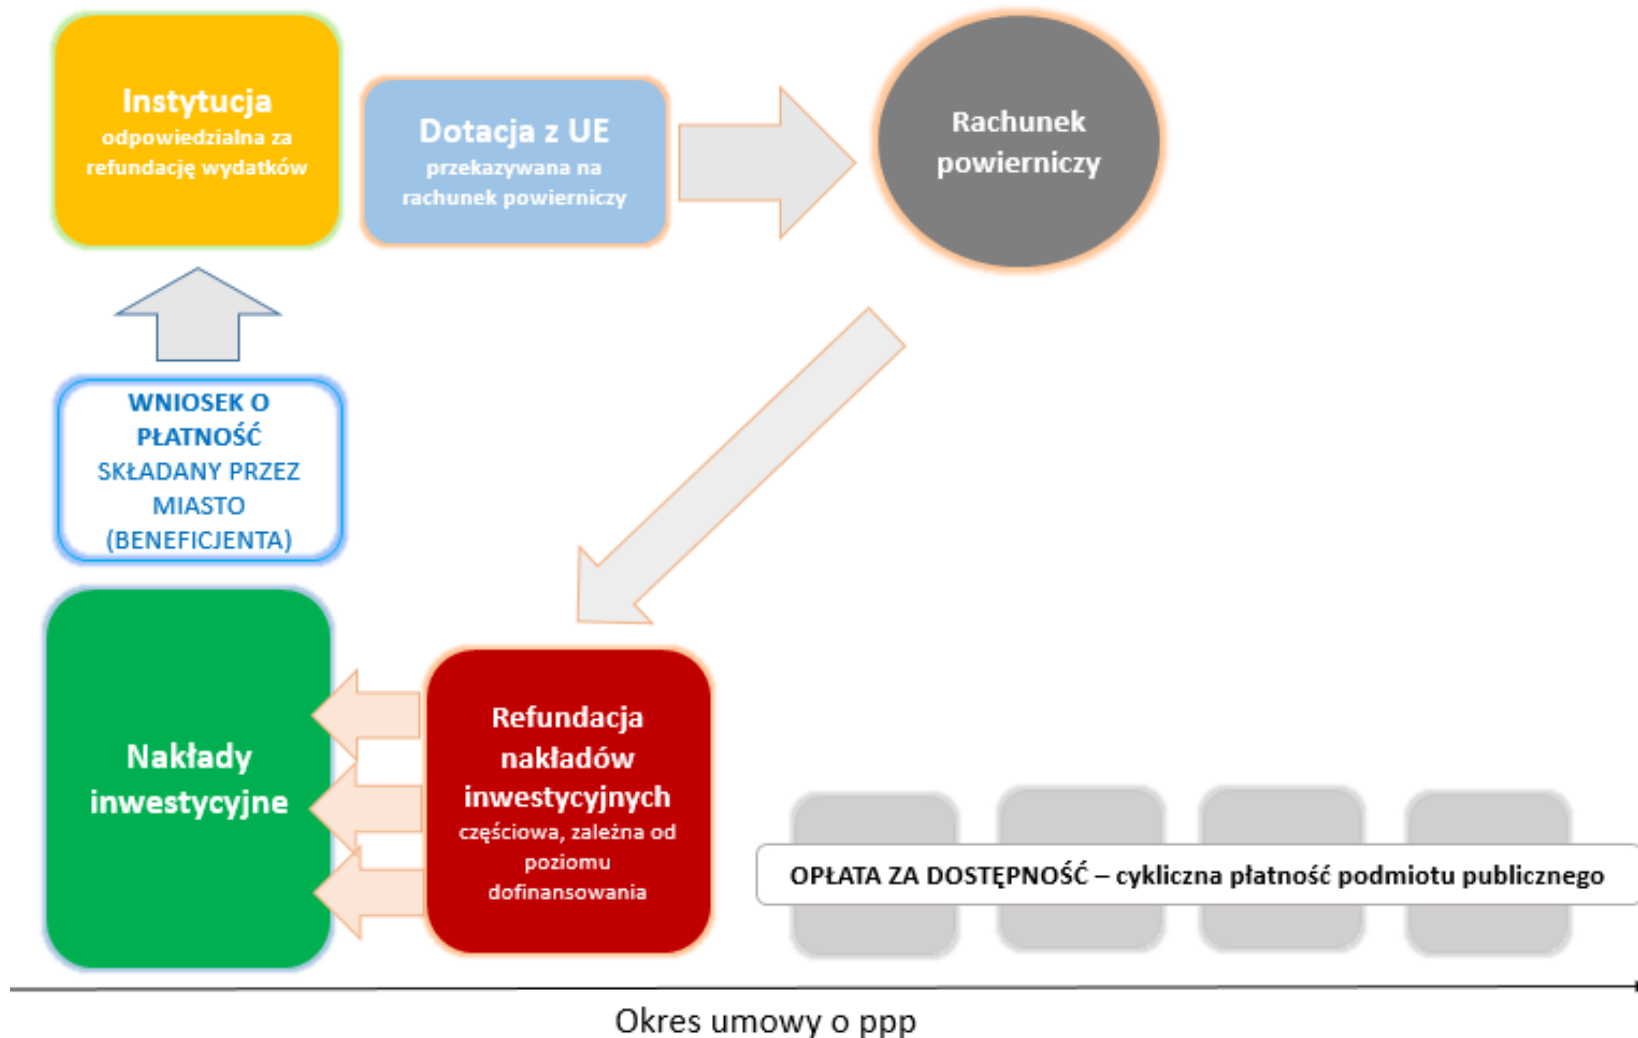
Instytucja
odpowiedzialna za refundację wydatków

Dotacja z UE
przekazywana na rachunek powierniczy

Rachunek powierniczy

WNIOSEK O PŁATNOŚĆ
SKŁADANY PRZEZ MIASTO (BENEFICJENTA)

Nakłady inwestycyjne

Refundacja nakładów inwestycyjnych
częściowa, zależna od poziomu dofinansowania

OPŁATA ZA DOSTĘPNOŚĆ – cykliczna płatność podmiotu publicznego

Okres umowy o ppp